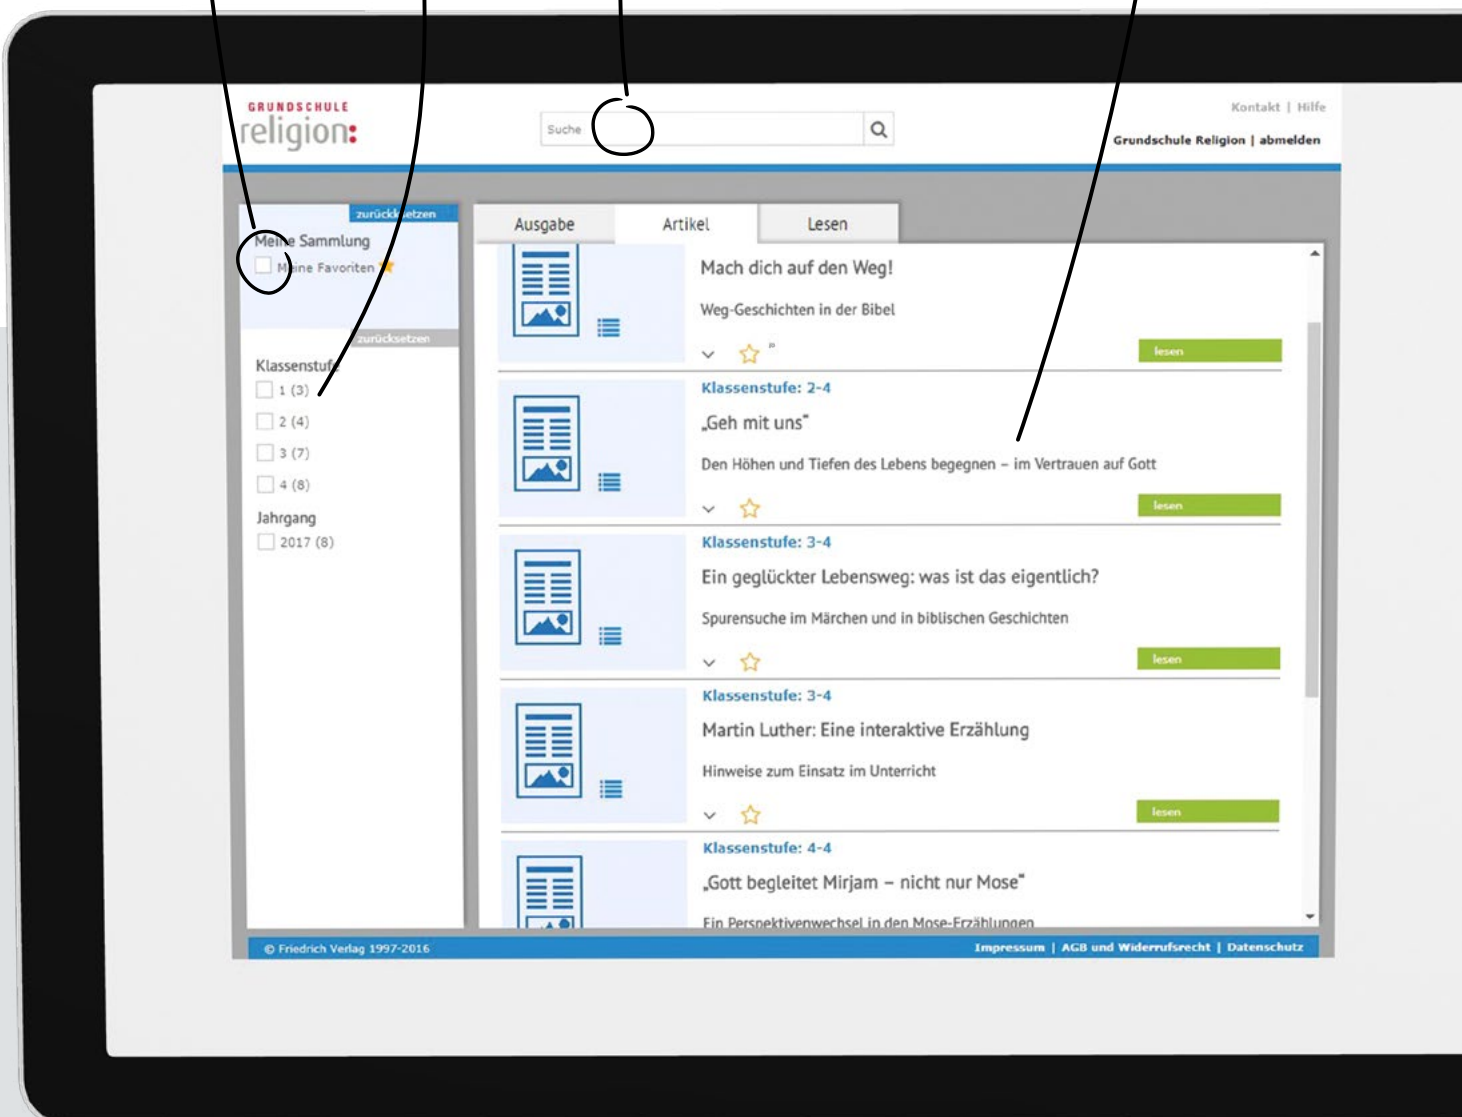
GRUNDSCHULE
religion:

Suche

Kontakt | Hilfe

Grundschule Religion | abmelden

zurücksetzen

Meine Sammlung

Meine Favoriten

zurücksetzen

Klassenstufe

1 (3)

2 (4)

3 (7)

4 (8)

Jahrgang

2017 (8)

Ausgabe

Artikel

Lesen

Mach dich auf den Weg!

Weg-Geschichten in der Bibel

lesen

Klassenstufe: 2-4

„Geh mit uns"

Den Höhen und Tiefen des Lebens begegnen – im Vertrauen auf Gott

lesen

Klassenstufe: 3-4

Ein geglückter Lebensweg: was ist das eigentlich?

Spurensuche im Märchen und in biblischen Geschichten

lesen

Klassenstufe: 3-4

Martin Luther: Eine interaktive Erzählung

Hinweise zum Einsatz im Unterricht

lesen

Klassenstufe: 4-4

„Gott begleitet Mirjam – nicht nur Mose"

Ein Perspektivenwechsel in den Mose-Erzählungen

© Friedrich Verlag 1997-2016

Impressum | AGB und Widerrufsrecht | Datenschutz